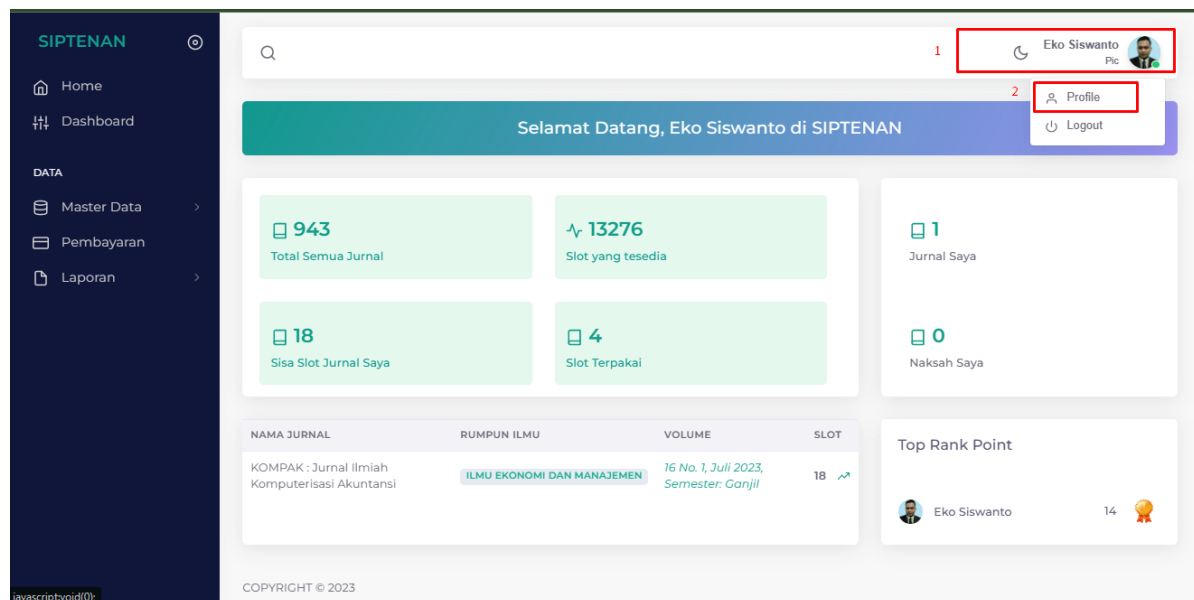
SIPTENAN

Home

Dashboard

DATA

Master Data

Pembayaran

Laporan

1

Eko Siswanto
Pic

2

Profile

Logout

Selamat Datang, Eko Siswanto di SIPTENAN

943
Total Semua Jurnal

13276
Slot yang tesedia

1
Jurnal Saya

18
Sisa Slot Jurnal Saya

4
Slot Terpakai

0
Naksah Saya

| NAMA JURNAL | RUMPUN ILMU | VOLUME | SLOT |
|---|---|---|---|
| KOMPAK : Jurnal Ilmiah Komputerisasi Akuntansi | ILMU EKONOMI DAN MANAJEMEN | 16 No. 1, Juli 2023, Semester: Ganjil | 18 |

Top Rank Point

Eko Siswanto 14

COPYRIGHT © 2023

javascript:void(0);